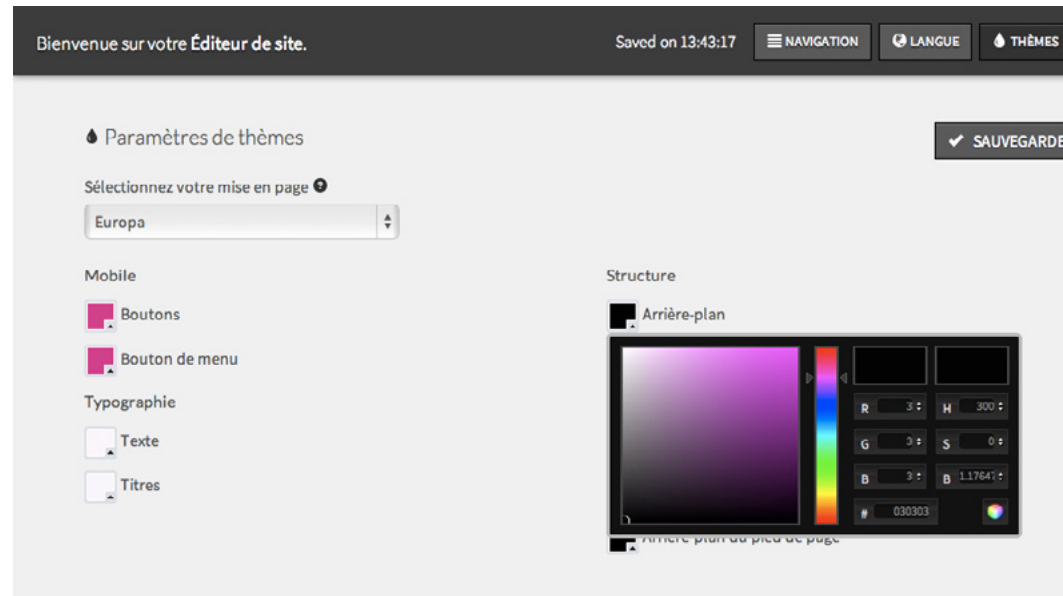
Bienvenue sur votre Éditeur de site.

Saved on 13:43:17

NAVIGATION

LANGUE

THÈMES

Paramètres de thèmes

SAUVEGARDE

Sélectionnez votre mise en page

Europa

Mobile

Boutons

Bouton de menu

Typographie

Texte

Titres

Structure

Arrière-plan

R 3

H 300

G 3

S 0

B 3

B 1.17647

# 030303

Arrière-plan du pied de page